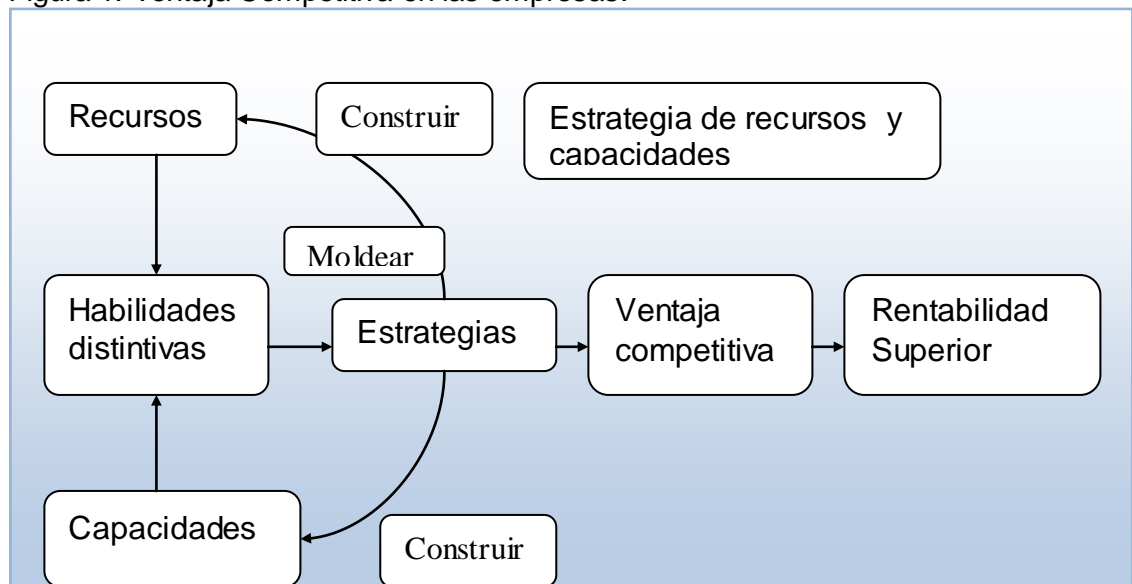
Figura 1. Ventaja Competitiva en las empresas.

Recursos

Construir

Estrategia de recursos y capacidades

Moldear

Habilidades distintivas

Estrategias

Ventaja competitiva

Rentabilidad Superior

Capacidades

Construir